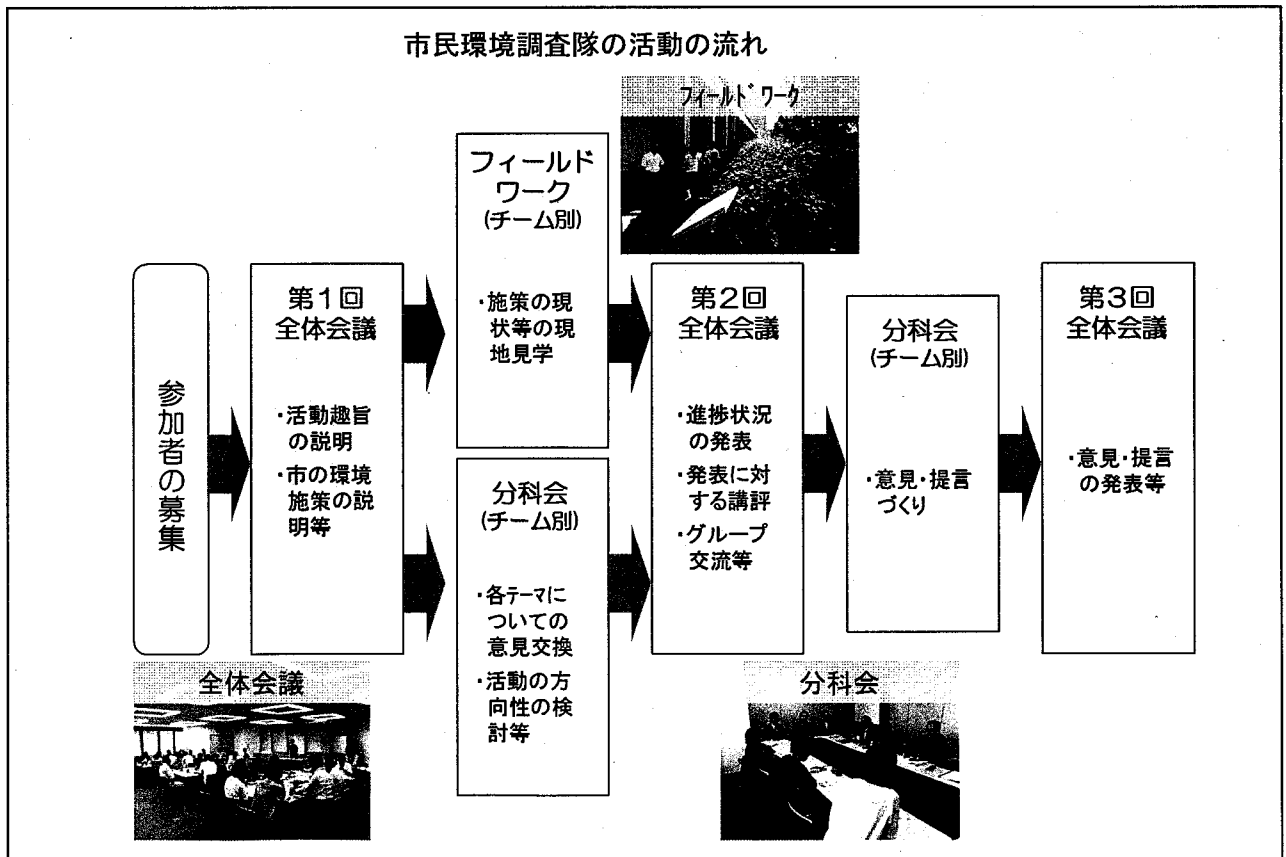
市民環境調査隊の活動の流れ

フィールドワーク

参加者の募集

第1回
全体会議

・活動趣旨の説明
・市の環境施策の説明等

フィールドワーク
(チーム別)

・施策の現状等の現地見学

分科会
(チーム別)

・各テーマについての意見交換
・活動の方向性の検討等

第2回
全体会議

・進捗状況の発表
・発表に対する講評
・グループ交流等

分科会
(チーム別)

・意見・提言づくり

第3回
全体会議

・意見・提言の発表等

全体会議

分科会